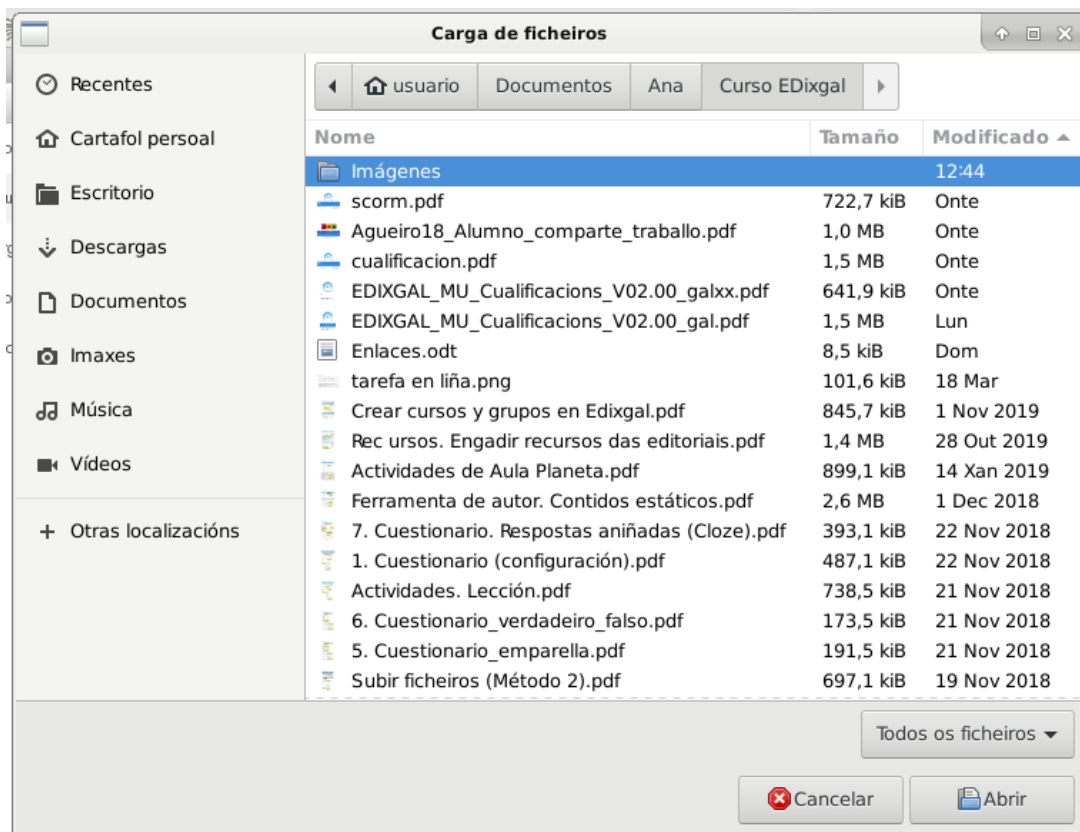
Carga de ficheiros

Recentes
Cartafol persoal
Escritorio
Descargas
Documentos
Imaxes
Música
Vídeos
+ Otras localizacións

usuario | Documentos | Ana | Curso EDixgal

| Nome | Tamaño | Modificado |
|---|---|---|
| Imágenes | | 12:44 |
| scorm.pdf | 722,7 kiB | Onte |
| Agueiro18_Alumno_comparte_traballo.pdf | 1,0 MB | Onte |
| cualificacion.pdf | 1,5 MB | Onte |
| EDIXGAL_MU_Cualificacions_V02.00_galxx.pdf | 641,9 kiB | Onte |
| EDIXGAL_MU_Cualificacions_V02.00_gal.pdf | 1,5 MB | Lun |
| Enlaces.odt | 8,5 kiB | Dom |
| tarefa en liña.png | 101,6 kiB | 18 Mar |
| Crear cursos y grupos en Edixgal.pdf | 845,7 kiB | 1 Nov 2019 |
| Rec ursos. Engadir recursos das editoriais.pdf | 1,4 MB | 28 Out 2019 |
| Actividades de Aula Planeta.pdf | 899,1 kiB | 14 Xan 2019 |
| Ferramenta de autor. Contidos estáticos.pdf | 2,6 MB | 1 Dec 2018 |
| 7. Cuestionario. Respostas aniñadas (Cloze).pdf | 393,1 kiB | 22 Nov 2018 |
| 1. Cuestionario (configuración).pdf | 487,1 kiB | 22 Nov 2018 |
| Actividades. Lección.pdf | 738,5 kiB | 21 Nov 2018 |
| 6. Cuestionario_verdadeiro_falso.pdf | 173,5 kiB | 21 Nov 2018 |
| 5. Cuestionario_emparella.pdf | 191,5 kiB | 21 Nov 2018 |
| Subir ficheiros (Método 2).pdf | 697,1 kiB | 19 Nov 2018 |

Todos os ficheiros

Cancelar
Abrir